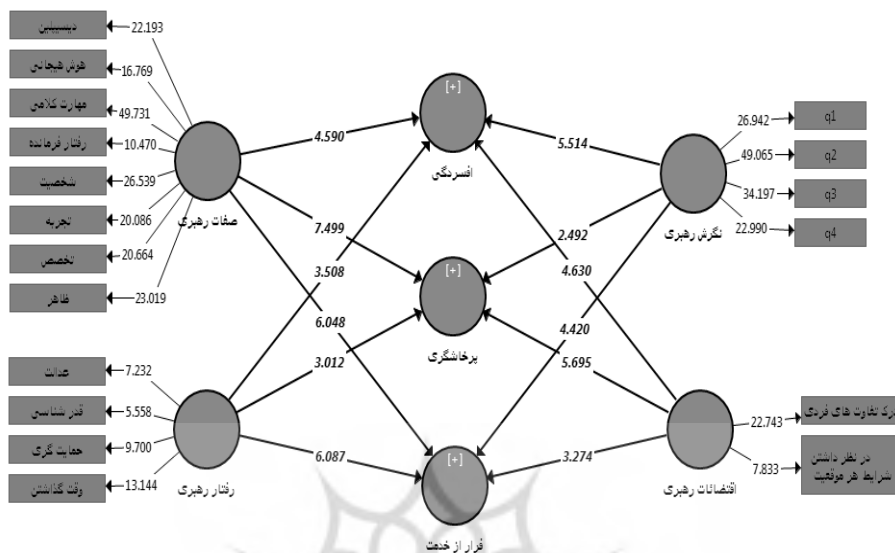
دیسیپلین 22.193
هوش هیجانی 16.769
مهارت کلامی 49.731
رفتار فرمانده 10.470
شخصیت 26.539
تجربه 20.086
تخصص 20.664
ظاهر 23.019
صفات رهبری

عدالت 7.232
قدر شناسی 5.558
حمایت گری 9.700
وقت گذاشتن 13.144
رفتار رهبری

[+]
افسردگی
[+]
پرخاشگری
[+]
فرار از خدمت

4.590
7.499
3.508
6.048
3.012
6.087
5.514
2.492
4.630
4.420
5.695
3.274

26.942 q1
49.065 q2
34.197 q3
22.990 q4
نگرش رهبری

درک تفاوت های فردی 22.743
در نظر داشتن شرایط هر موقعیت 7.833
اقتضائات رهبری